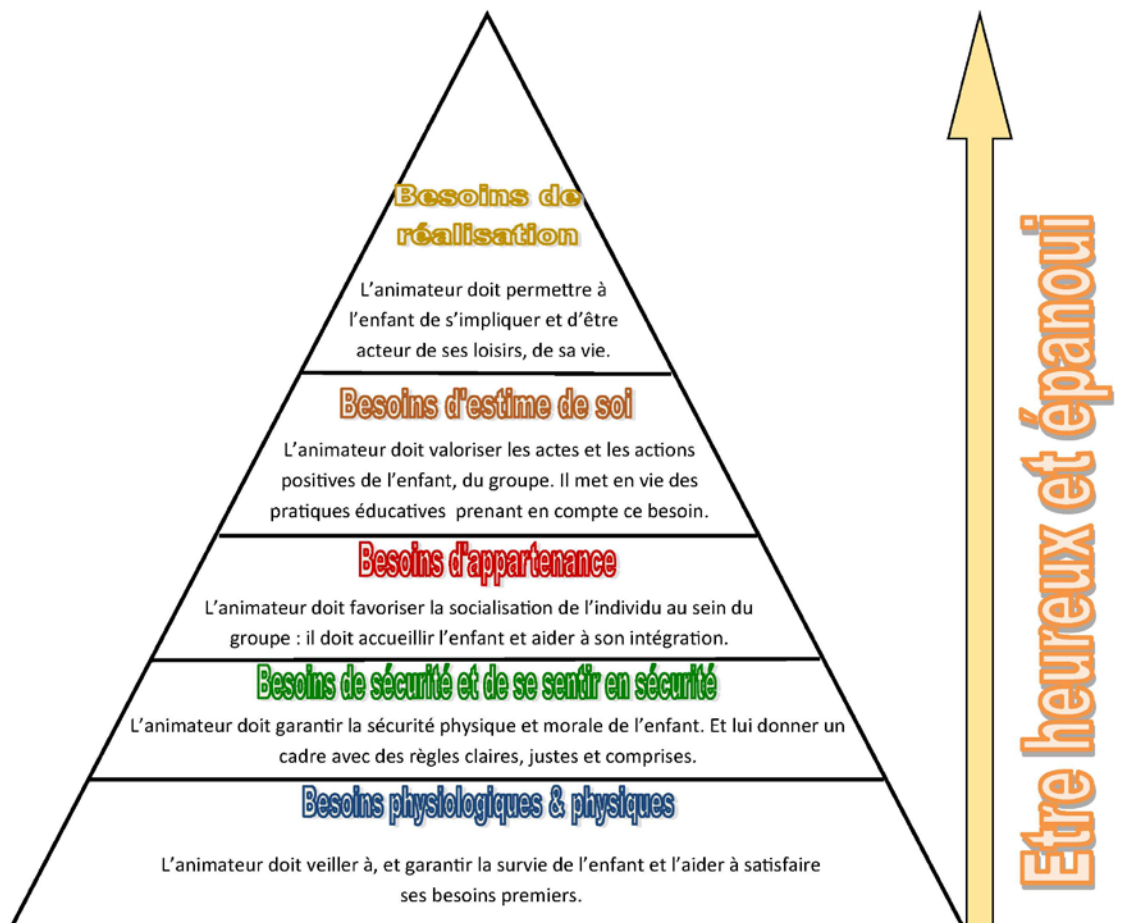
Besoins de réalisation

L'animateur doit permettre à l'enfant de s'impliquer et d'être acteur de ses loisirs, de sa vie.

Besoins d'estime de soi

L'animateur doit valoriser les actes et les actions positives de l'enfant, du groupe. Il met en vie des pratiques éducatives prenant en compte ce besoin.

Besoins d'appartenance

L'animateur doit favoriser la socialisation de l'individu au sein du groupe : il doit accueillir l'enfant et aider à son intégration.

Besoins de sécurité et de se sentir en sécurité

L'animateur doit garantir la sécurité physique et morale de l'enfant. Et lui donner un cadre avec des règles claires, justes et comprises.

Besoins physiologiques & physiques

L'animateur doit veiller à, et garantir la survie de l'enfant et l'aider à satisfaire ses besoins premiers.

Être heureux et épanoui